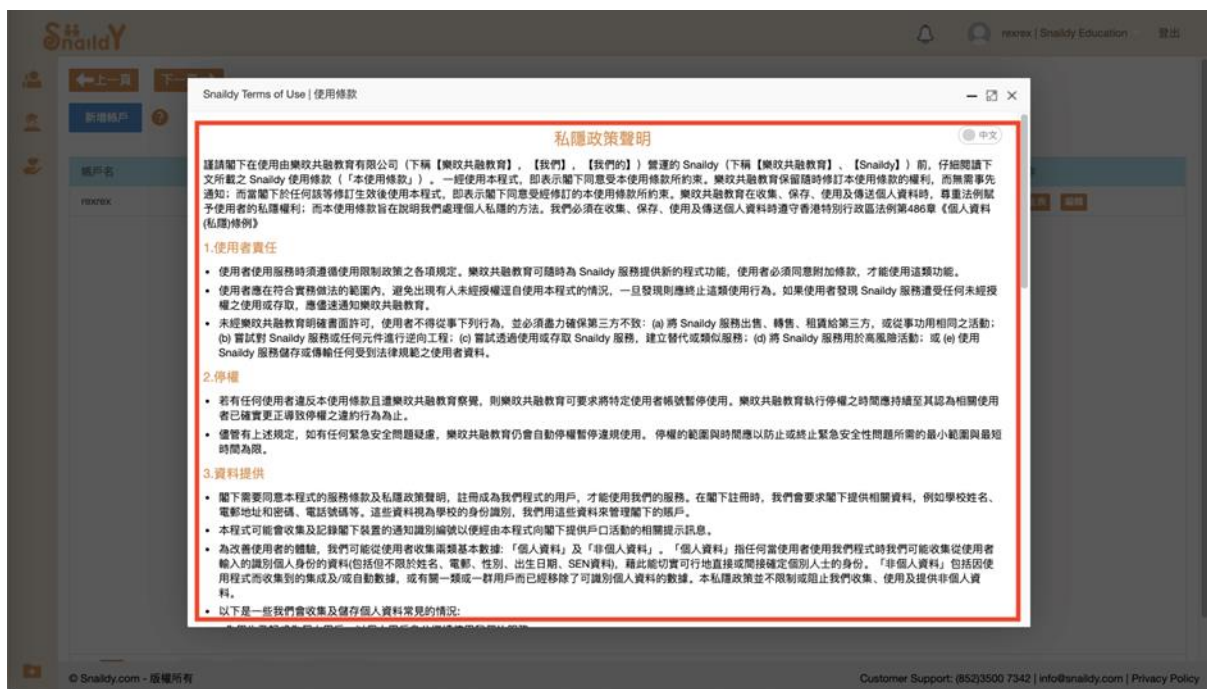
Snaildy

rexrex | Snaildy Education 登出

上一頁 下一頁

新增帳戶

帳戶名

rexrex

Snaildy Terms of Use | 使用條款

私隱政策聲明

中文

謹請閣下在使用由樂玟共融教育有限公司（下稱【樂玟共融教育】、【我們】、【我們的】）營運的 Snaildy（下稱【樂玟共融教育】、【Snaildy】）前，仔細閱讀下文所載之 Snaildy 使用條款（「本使用條款」）。一經使用本程式，即表示閣下同意受本使用條款所約束。樂玟共融教育保留隨時修訂本使用條款的權利，而無需事先通知；而當閣下於任何該等修訂生效後使用本程式，即表示閣下同意受經修訂的本使用條款所約束。樂玟共融教育在收集、保存、使用及傳送個人資料時，尊重法例賦予使用者的私隱權利；而本使用條款旨在說明我們處理個人私隱的方法。我們必須在收集、保存、使用及傳送個人資料時遵守香港特別行政區法例第486章《個人資料(私隱)條例》

1.使用者責任

• 使用者使用服務時須遵循使用限制政策之各項規定。樂玟共融教育可隨時為 Snaildy 服務提供新的程式功能，使用者必須同意附加條款，才能使用這類功能。

• 使用者應在符合實務做法的範圍內，避免出現有人未經授權逕自使用本程式的情況，一旦發現則應終止這類使用行為。如果使用者發現 Snaildy 服務遭受任何未經授權之使用或存取，應儘速通知樂玟共融教育。

• 未經樂玟共融教育明確書面許可，使用者不得從事下列行為，並必須盡力確保第三方不致：(a) 將 Snaildy 服務出售、轉售、租賃給第三方，或從事功用相同之活動；(b) 嘗試對 Snaildy 服務或任何元件進行逆向工程；(c) 嘗試透過使用或存取 Snaildy 服務，建立替代或類似服務；(d) 將 Snaildy 服務用於高風險活動；或 (e) 使用 Snaildy 服務儲存或傳輸任何受到法律規範之使用者資料。

2.停權

• 若有任何使用者違反本使用條款且遭樂玟共融教育察覺，則樂玟共融教育可要求將特定使用者帳號暫停使用。樂玟共融教育執行停權之時間應持續至其認為相關使用者已確實更正導致停權之違約行為為止。

• 儘管有上述規定，如有任何緊急安全問題疑慮，樂玟共融教育仍會自動停權暫停違規使用。停權的範圍與時間應以防止或終止緊急安全性問題所需的最小範圍與最短時間為限。

3.資料提供

• 閣下需要同意本程式的服務條款及私隱政策聲明，註冊成為我們程式的用戶，才能使用我們的服務。在閣下註冊時，我們會要求閣下提供相關資料，例如學校姓名、電郵地址和密碼、電話號碼等。這些資料視為學校的身份識別，我們用這些資料來管理閣下的賬戶。

• 本程式可能會收集及記錄閣下裝置的通知識別編號以便經由本程式向閣下提供戶口活動的相關提示訊息。

• 為改善使用者的體驗，我們可能從使用者收集兩類基本數據：「個人資料」及「非個人資料」。「個人資料」指任何當使用者使用我們程式時我們可能收集從使用者輸入的識別個人身份的資料(包括但不限於姓名、電郵、性別、出生日期、SEN資料)，藉此能切實可行地直接或間接確定個別人士的身份。「非個人資料」包括因使用程式而收集到的集成及/或自動數據，或有關一類或一群用戶而已經移除了可識別個人資料的數據。本私隱政策並不限制或阻止我們收集、使用及提供非個人資料。

• 以下是一些我們會收集及儲存個人資料常見的情況:

© Snaildy.com - 版權所有

Customer Support: (852)3500 7342 | info@snaildy.com | Privacy Policy